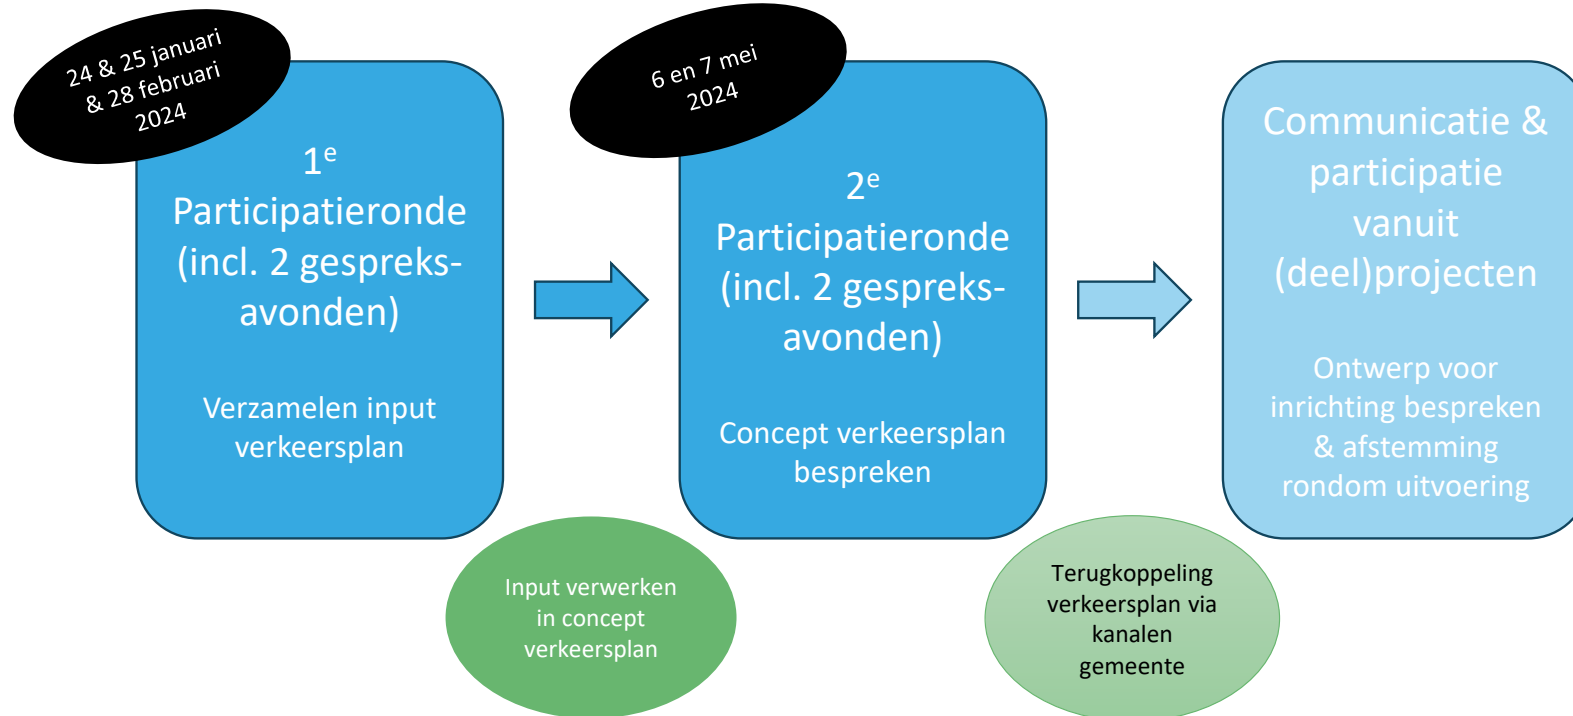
24 & 25 januari & 28 februari 2024

1$^{e}$ Participatieronde (incl. 2 gespreks-avonden)

Verzamelen input verkeersplan

6 en 7 mei 2024

2$^{e}$ Participatieronde (incl. 2 gespreks-avonden)

Concept verkeersplan bespreken

Communicatie & participatie vanuit (deel)projecten

Ontwerp voor inrichting bespreken & afstemming rondom uitvoering

Input verwerken in concept verkeersplan

Terugkoppeling verkeersplan via kanalen gemeente